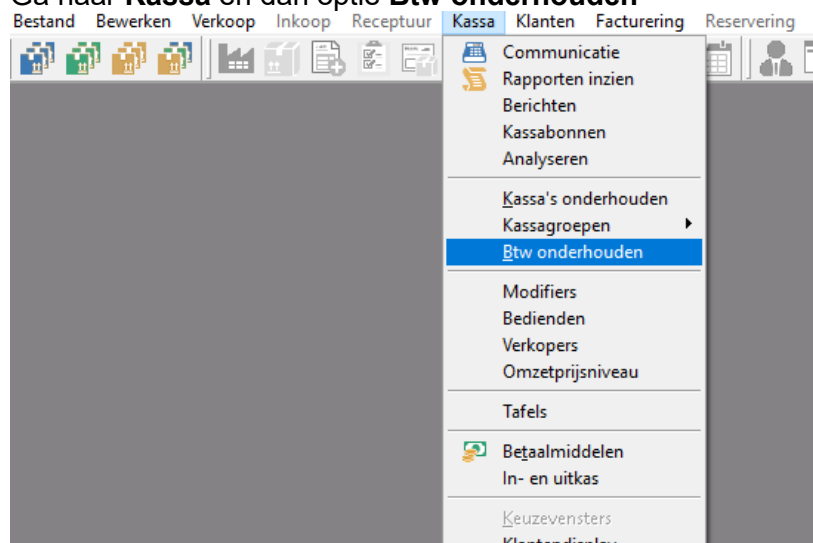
Ga naar **Kassa** en dan optie **Btw onderhouden**

Bestand Bewerken Verkoop Inkoop Receptuur Kassa Klanten Facturering Reservering

Communicatie
Rapporten inzien
Berichten
Kassabonnen
Analyseren
Kassa's onderhouden
Kassagroepen
Btw onderhouden
Modifiers
Bedienden
Verkopers
Omzetprijsniveau
Tafels
Betaalmiddelen
In- en uitkas
Keuzevensters
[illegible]